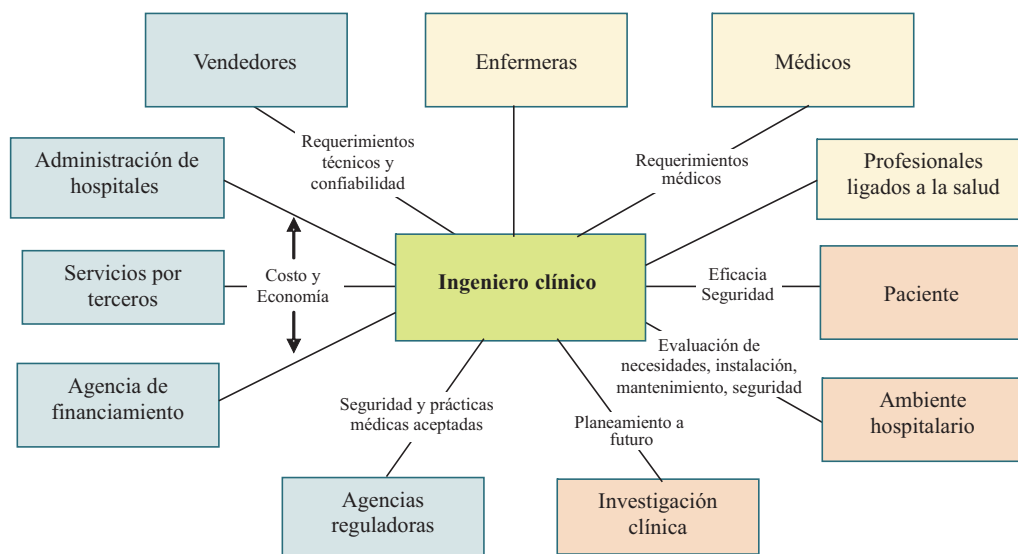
Vendedores

Enfermeras

Médicos

Requerimientos técnicos y confiabilidad

Requerimientos médicos

Administración de hospitales

Profesionales ligados a la salud

Servicios por terceros

Costo y Economía

Ingeniero clínico

Eficacia Seguridad

Paciente

Evaluación de necesidades, instalación, mantenimiento, seguridad

Agencia de financiamiento

Seguridad y prácticas médicas aceptadas

Planeamiento a futuro

Ambiente hospitalario

Agencias reguladoras

Investigación clínica